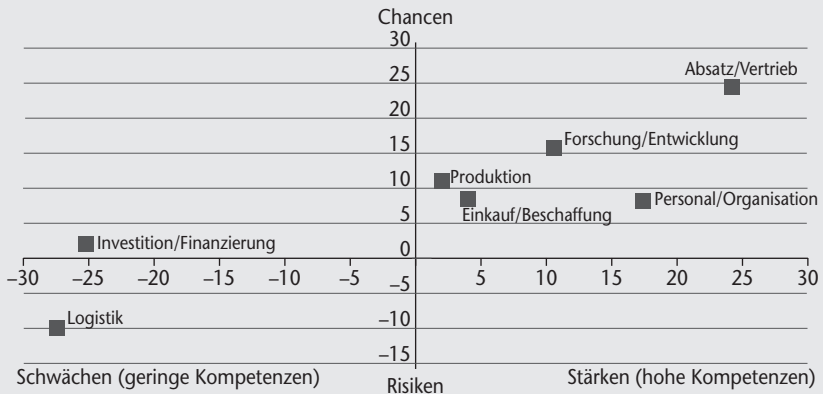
Chancen

30
25
20
15
10
5
0
–5
–10
–15

–30 –25 –20 –15 –10 –5 5 10 15 20 25 30

Absatz/Vertrieb
Forschung/Entwicklung
Produktion
Einkauf/Beschaffung
Personal/Organisation
Investition/Finanzierung
Logistik

Schwächen (geringe Kompetenzen)
Risiken
Stärken (hohe Kompetenzen)